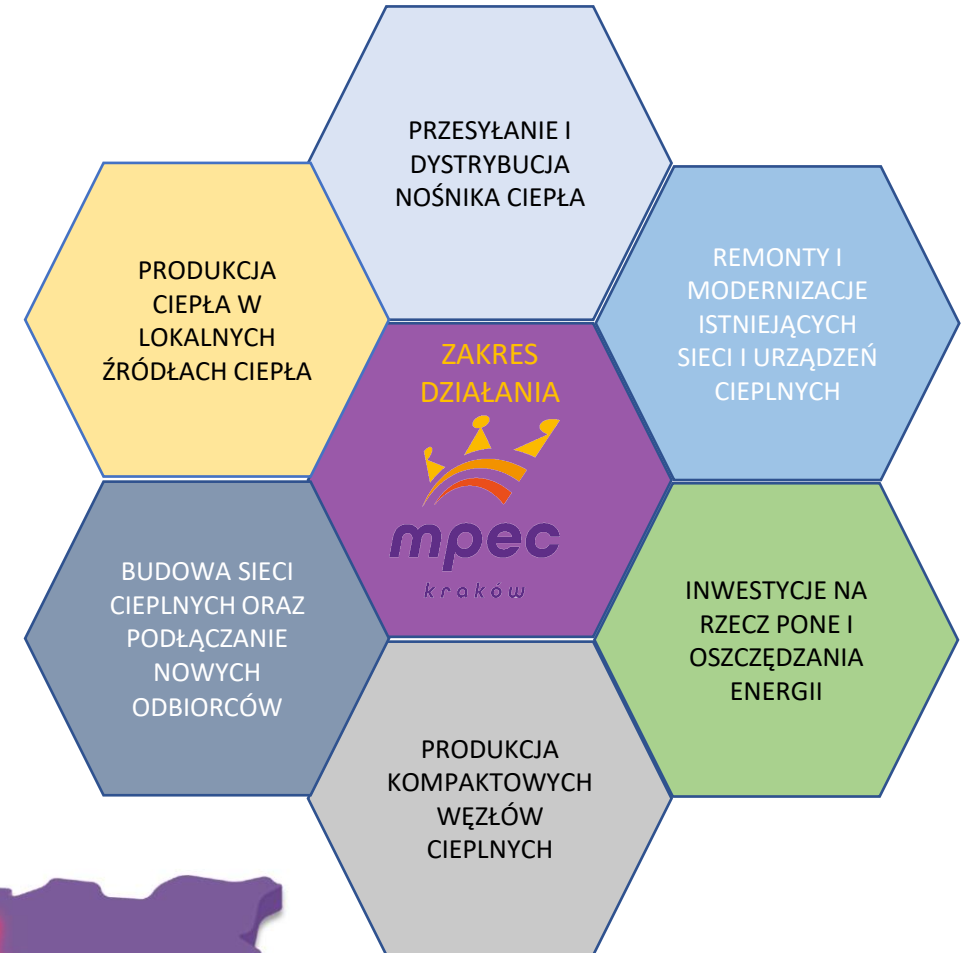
PRZESYŁANIE I DYSTRYBUCJA NOŚNIKA CIEPŁA

PRODUKCJA CIEPŁA W LOKALNYCH ŹRÓDŁACH CIEPŁA

ZAKRES DZIAŁANIA

mpec
kraków

REMONTY I MODERNIZACJE ISTNIEJĄCYCH SIECI I URZĄDZEŃ CIEPLNYCH

BUDOWA SIECI CIEPLNYCH ORAZ PODŁĄCZANIE NOWYCH ODBIORCÓW

INWESTYCJE NA RZECZ PONE I OSZCZĘDZANIA ENERGII

PRODUKCJA KOMPAKTOWYCH WĘZŁÓW CIEPLNYCH